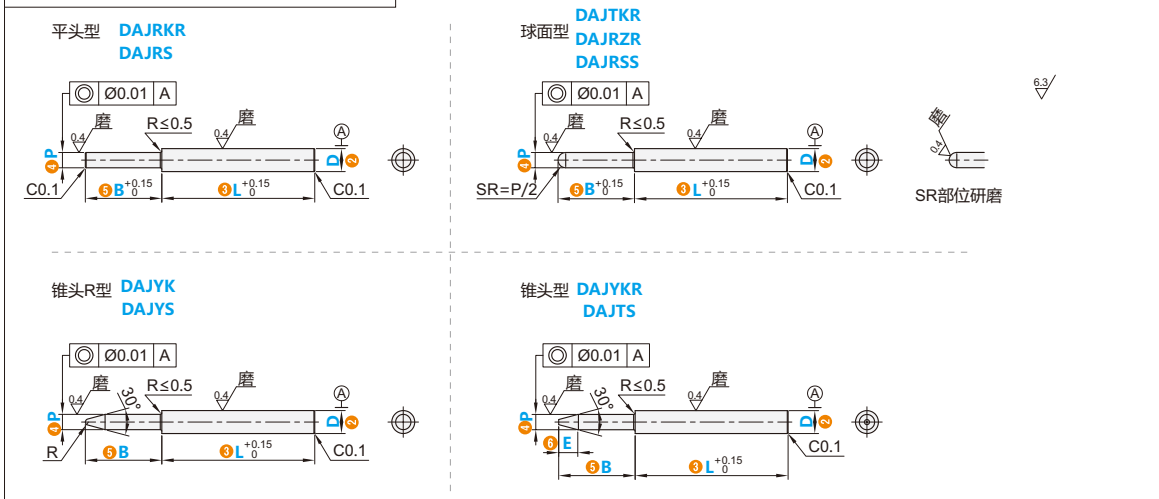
平头型 DAJRKR
DAJRS

Ø0.01 A
磨
0.4
R≤0.5
0.4
磨
A
4 P
D 2
C0.1
5 B $^{+0.15}_{0}$
3 L $^{+0.15}_{0}$
C0.1

球面型 DAJTKR
DAJRZR
DAJRSS

Ø0.01 A
磨
0.4
R≤0.5
0.4
磨
A
4 P
D 2
SR=P/2
5 B $^{+0.15}_{0}$
3 L $^{+0.15}_{0}$
C0.1

6.3
磨
0.4
SR部位研磨

锥头R型 DAJYK
DAJYS

Ø0.01 A
磨
0.4
30°
R≤0.5
0.4
磨
A
4 P
D 2
R
5 B
3 L $^{+0.15}_{0}$
C0.1

锥头型 DAJYKR
DAJTS

Ø0.01 A
磨
0.4
30°
R≤0.5
0.4
磨
A
4 P
D 2
6 E
5 B
3 L $^{+0.15}_{0}$
C0.1